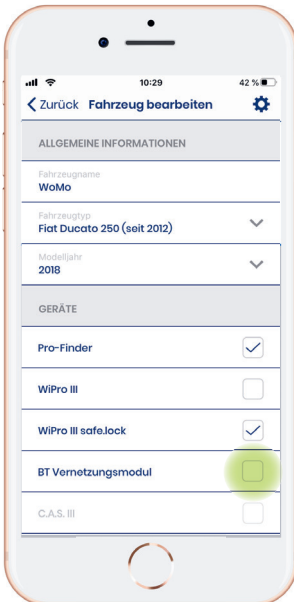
10:29
42 %

Zurück Fahrzeug bearbeiten

ALLGEMEINE INFORMATIONEN

Fahrzeugname
WoMo

Fahrzeugtyp
Fiat Ducato 250 (seit 2012)

Modelljahr
2018

GERÄTE

Pro-Finder

WiPro III

WiPro III safe.lock

BT Vernetzungsmodul

C.A.S. III